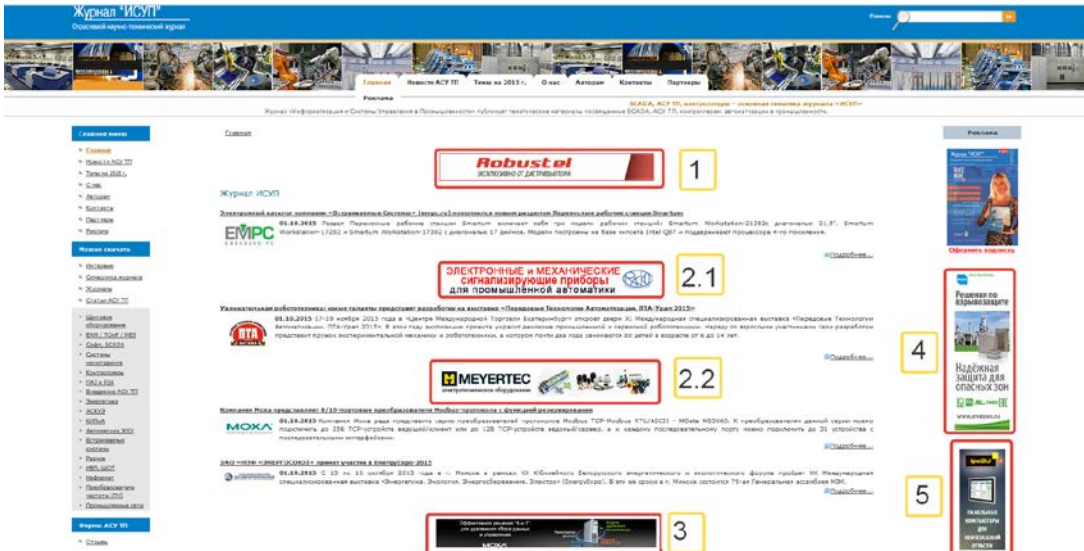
Журнал "ИСУП"
Отраслевой научно-технический журнал

Поиск

Главная | Новости АСУ ТП | Темы на 2015 г. | О нас | Авторам | Контакты | Партнеры

Реклама

SCADA, АСУ ТП, контроллеры – основная тематика журнала «ИСУП»

Журнал «Информатизация и Системы Управления в Промышленности» публикует тематические материалы, посвященные SCADA, АСУ ТП, контроллерам, автоматизации в промышленности.

Главное меню
Главная
Новости АСУ ТП
Темы на 2015 г.
О нас
Авторам
Контакты
Партнеры
Реклама

Можно скачать
Интервью
Спецвыпуск журнала
Журналы
Статьи АСУ ТП

Шкафы и оборудование
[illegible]
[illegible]
Системы мониторинга
Контроллеры
ПАЗ и ESA
Внедрения АСУ ТП
Энергетика
АСКУЭ
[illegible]
Автоматизация ЖКХ
Встраиваемые системы
Разное
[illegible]
Нефтегаз
Преобразователи частоты
Промышленные сети

Форум АСУ ТП
Отзывы

Главная

Robustel
ЭКСКЛЮЗИВНО ОТ ДИСТРИБЬЮТОРА

1

Журнал ИСУП

Электронный каталог компании «Встраиваемые Системы» (ecsys.ru) пополнился новым разделом Первосные рабочие станции Smartum

01.10.2015 Раздел Переносные рабочие станции Smartum включает себя три модели рабочих станций: Smartum Workstation-21382с диагональю 21,5", Smartum Workstation-17282 и Smartum Workstation-17382 с диагональю 17 дюймов. Модели построены на базе чипсета Intel Q87 и поддерживают процессоры 4-го поколения.

EMPC

Подробнее...

ЭЛЕКТРОННЫЕ И МЕХАНИЧЕСКИЕ сигнализирующие приборы для промышленной автоматики

2.1

Увлекательная робототехника: юные таланты представят разработки на выставке «Передовые Технологии Автоматизации. ПТА-Урал 2015»

01.10.2015 17-19 ноября 2015 года в «Центре Международной Торговли Екатеринбург» откроет двери XI Международная специализированная выставка «Передовые Технологии Автоматизации. ПТА-Урал 2015». В этом году выставочные проекты украсят демонстрации промышленной и первичной робототехники. Наряду со взрослыми участниками свои разработки представят кружок экспериментальной механики и робототехники, в котором почти два года занимаются 30 детей в возрасте от 8 до 14 лет.

ПТА

Подробнее...

MEYERTEC

2.2

Компания Moxa представляет 8/16-портовые преобразователи Modbus-протоколов с функцией резервирования

01.10.2015 Компания Moxa рада представить серию преобразователей протоколов Modbus TCP-Modbus RTU/ASCII — MGate MB3660. К преобразователям данной серии можно подключить до 256 TCP-устройств ведущий/клиент или до 128 TCP-устройств ведомый/сервер, а к каждому последовательному порту можно подключить до 31 устройства с последовательным интерфейсом.

MOXA

Подробнее...

ЗАО «НПФ «ЭНЕРГОСОЮЗ» примет участие в EnergyExpo-2015

01.10.2015 С 13 по 15 октября 2015 года в г. Минске в рамках XX Юбилейного Белорусского энергетического и экологического форума пройдет XX Международная специализированная выставка «Энергетика. Экология. Энергосбережение. Электро» (EnergyExpo). В это же время в г. Минске состоится 75-ая Генеральная ассамблея МЭК.

Подробнее...

3

MOXA

Реклама

Оформить подписку

4

Решения по взрывозащите

Надёжная защита для опасных зон

5